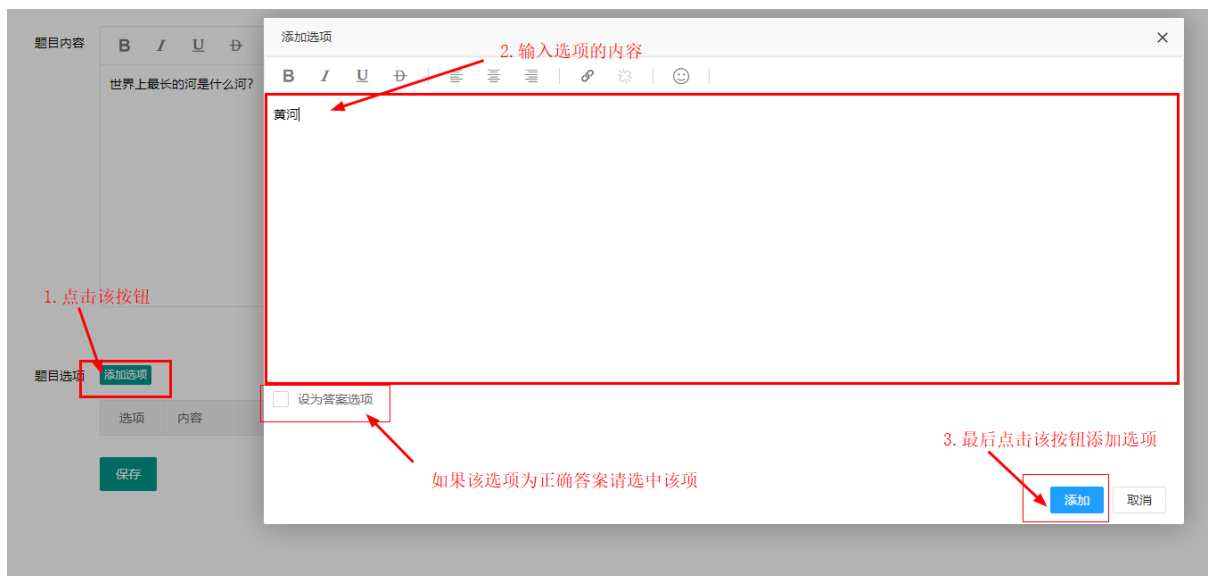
题目内容

B I U D

世界上最长的河是什么河？

1. 点击该按钮

题目选项 添加选项

选项 内容

保存

添加选项

2. 输入选项的内容

B I U D

黄河

设为答案选项

如果该选项为正确答案请选中该项

3. 最后点击该按钮添加选项

添加 取消